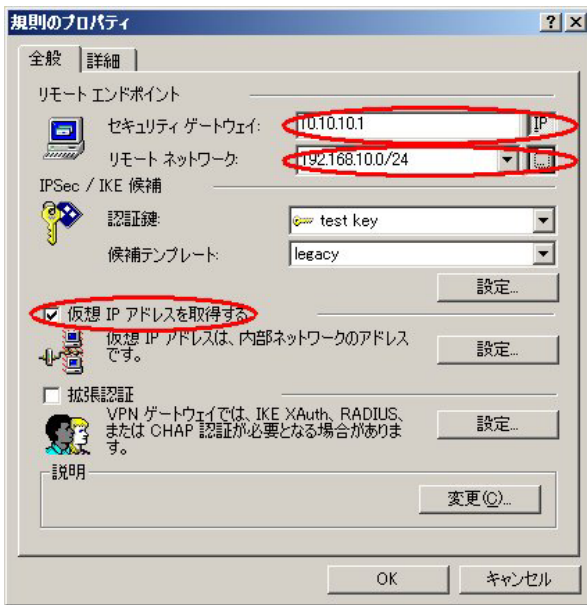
規則のプロパティ

? X

全般 詳細

リモート エンドポイント

セキュリティ ゲートウェイ: 10.10.10.1 IP

リモート ネットワーク: 192.168.10.0/24 ...

IPSec / IKE 候補

認証鍵: test key

候補テンプレート: legacy

設定...

仮想 IP アドレスを取得する

仮想 IP アドレスは、内部ネットワークのアドレスです。

設定...

拡張認証

VPN ゲートウェイでは、IKE XAuth、RADIUS、または CHAP 認証が必要となる場合があります。

設定...

説明

変更(C)...

OK キャンセル